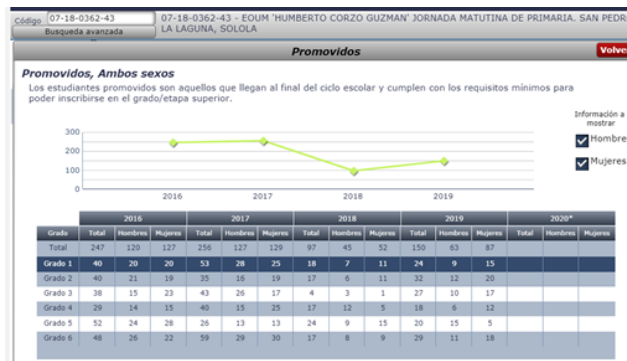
Código 07-18-0362-43
Busqueda avanzada
07-18-0362-43 - EOUM 'HUMBERTO CORZO GUZMAN' JORNADA MATUTINA DE PRIMARIA. SAN PEDRO LA LAGUNA, SOLOLA

Promovidos
Volver

Promovidos, Ambos sexos
Los estudiantes promovidos son aquellos que llegan al final del ciclo escolar y cumplen con los requisitos mínimos para poder inscribirse en el grado/etapa superior.

Información a mostrar
Hombres
Mujeres

300
200
100
0
2016
2017
2018
2019

| Grado | 2016 Total | 2016 Hombres | 2016 Mujeres | 2017 Total | 2017 Hombres | 2017 Mujeres | 2018 Total | 2018 Hombres | 2018 Mujeres | 2019 Total | 2019 Hombres | 2019 Mujeres | 2020* Total | 2020* Hombres | 2020* Mujeres |
|---|---|---|---|---|---|---|---|---|---|---|---|---|---|---|---|
| Total | 247 | 120 | 127 | 256 | 127 | 129 | 97 | 45 | 52 | 150 | 63 | 87 | | | |
| Grado 1 | 40 | 20 | 20 | 53 | 28 | 25 | 18 | 7 | 11 | 24 | 9 | 15 | | | |
| Grado 2 | 40 | 21 | 19 | 35 | 16 | 19 | 17 | 6 | 11 | 32 | 12 | 20 | | | |
| Grado 3 | 38 | 15 | 23 | 43 | 26 | 17 | 4 | 3 | 1 | 27 | 10 | 17 | | | |
| Grado 4 | 29 | 14 | 15 | 40 | 15 | 25 | 17 | 12 | 5 | 18 | 6 | 12 | | | |
| Grado 5 | 52 | 24 | 28 | 26 | 13 | 13 | 24 | 9 | 15 | 20 | 15 | 5 | | | |
| Grado 6 | 48 | 26 | 22 | 59 | 29 | 30 | 17 | 8 | 9 | 29 | 11 | 18 | | | |